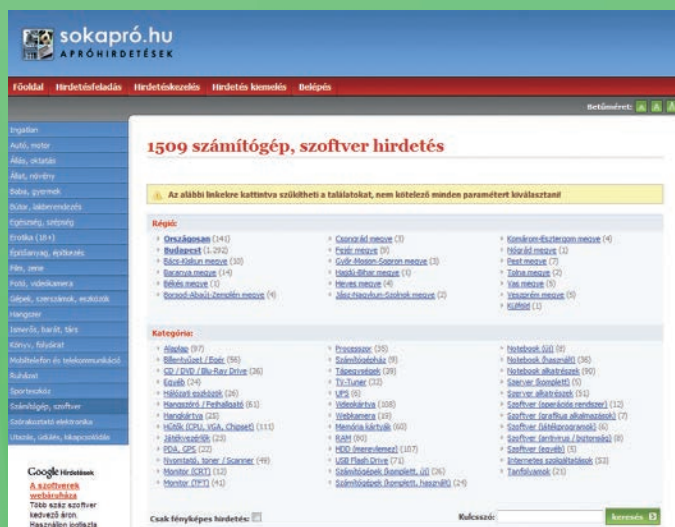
sokapró.hu
APRÓHIRDETÉSEK

Főoldal Hirdetésfeladás Hirdetéskezelés Hirdetés kiemelés Belépés

Betűméret: A A A

Ingatlan
Autó, motor
Állás, oktatás
Állat, növény
Baba, gyermek
Bútor, lakberendezés
Egészség, szépség
Erotika (18+)
Építőanyag, építkezés
Film, zene
Fotó, videokamera
Gépek, szerszámok, eszközök
Hangszer
Ismerős, barát, társ
Könyv, folyóirat
Mobiltelefon és telekommunikáció
Ruházat
Sporteszköz
Számítógép, szoftver
Szórakoztató elektronika
Utazás, üdülés, kikapcsolódás

Google Hirdetések
A szoftverek webáruháza
Több száz szoftver kedvező áron. Használjon jogtiszta

1509 számítógép, szoftver hirdetés

Az alábbi linkekre kattintva szűkítheti a találatokat, nem kötelező minden paramétert kiválasztani!

Régió:
Országosan (141)
Budapest (1.292)
Bács-Kiskun megye (10)
Baranya megye (14)
Békés megye (1)
Borsod-Abaúj-Zemplén megye (4)
Csongrád megye (3)
Fejér megye (9)
Győr-Moson-Sopron megye (3)
Hajdú-Bihar megye (1)
Heves megye (4)
Jász-Nagykun-Szolnok megye (2)
Komárom-Esztergom megye (4)
Nógrád megye (1)
Pest megye (7)
Tolna megye (2)
Vas megye (5)
Veszprém megye (5)
Külföld (1)

Kategória:
Alaplap (97)
Billentyűzet / Egér (56)
CD / DVD / Blu-Ray Drive (26)
Egyéb (24)
Hálózati eszközök (26)
Hangszóró / Fejhallgató (61)
Hangkártya (25)
Hűtők (CPU, VGA, Chipset) (111)
Játékvezérlők (23)
PDA, GPS (22)
Nyomtató, toner / Scanner (49)
Monitor (CRT) (12)
Monitor (TFT) (41)
Processzor (35)
Számítógépház (9)
Tápegységek (29)
TV-Tuner (32)
UPS (6)
Videókártya (108)
Webkamera (19)
Memória kártyák (60)
RAM (80)
HDD (merevlemez) (107)
USB Flash Drive (71)
Számítógépek (komplett, új) (26)
Számítógépek (komplett, használt) (24)
Notebook (új) (8)
Notebook (használt) (36)
Notebook alkatrészek (90)
Szerver (komplett) (5)
Szerver alkatrészek (51)
Szoftver (operációs rendszer) (12)
Szoftver (grafikus alkalmazások) (7)
Szoftver (játékprogramok) (6)
Szoftver (antivírus / biztonsági) (8)
Szoftver (egyéb) (5)
Internetes szolgáltatások (32)
Tanfolyamok (21)

Csak fényképes hirdetés:
Kulcsszó:
keresés